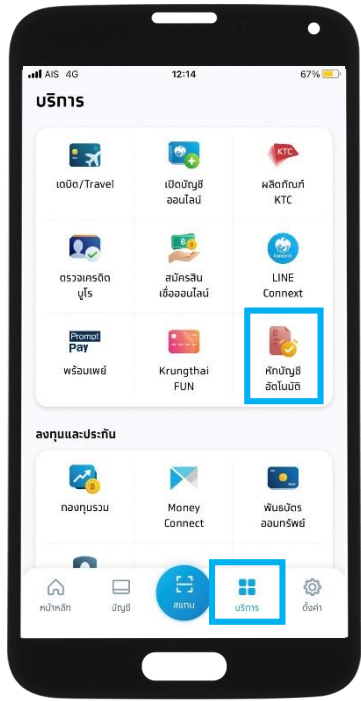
AIS 4G 12:14 67%

บริการ

เดบิต/Travel

เปิดบัญชีออนไลน์

KTC

ผลิตภัณฑ์ KTC

ตรวจเครดิตบูโร

สมัครสินเชื่อออนไลน์

LINE Connext

Prompt Pay

พร้อมเพย์

Krungthai FUN

หักบัญชีอัตโนมัติ

ลงทุนและประกัน

กองทุนรวม

Money Connect

พันธบัตรออมทรัพย์

หน้าหลัก

บัญชี

สแกน

บริการ

ตั้งค่า